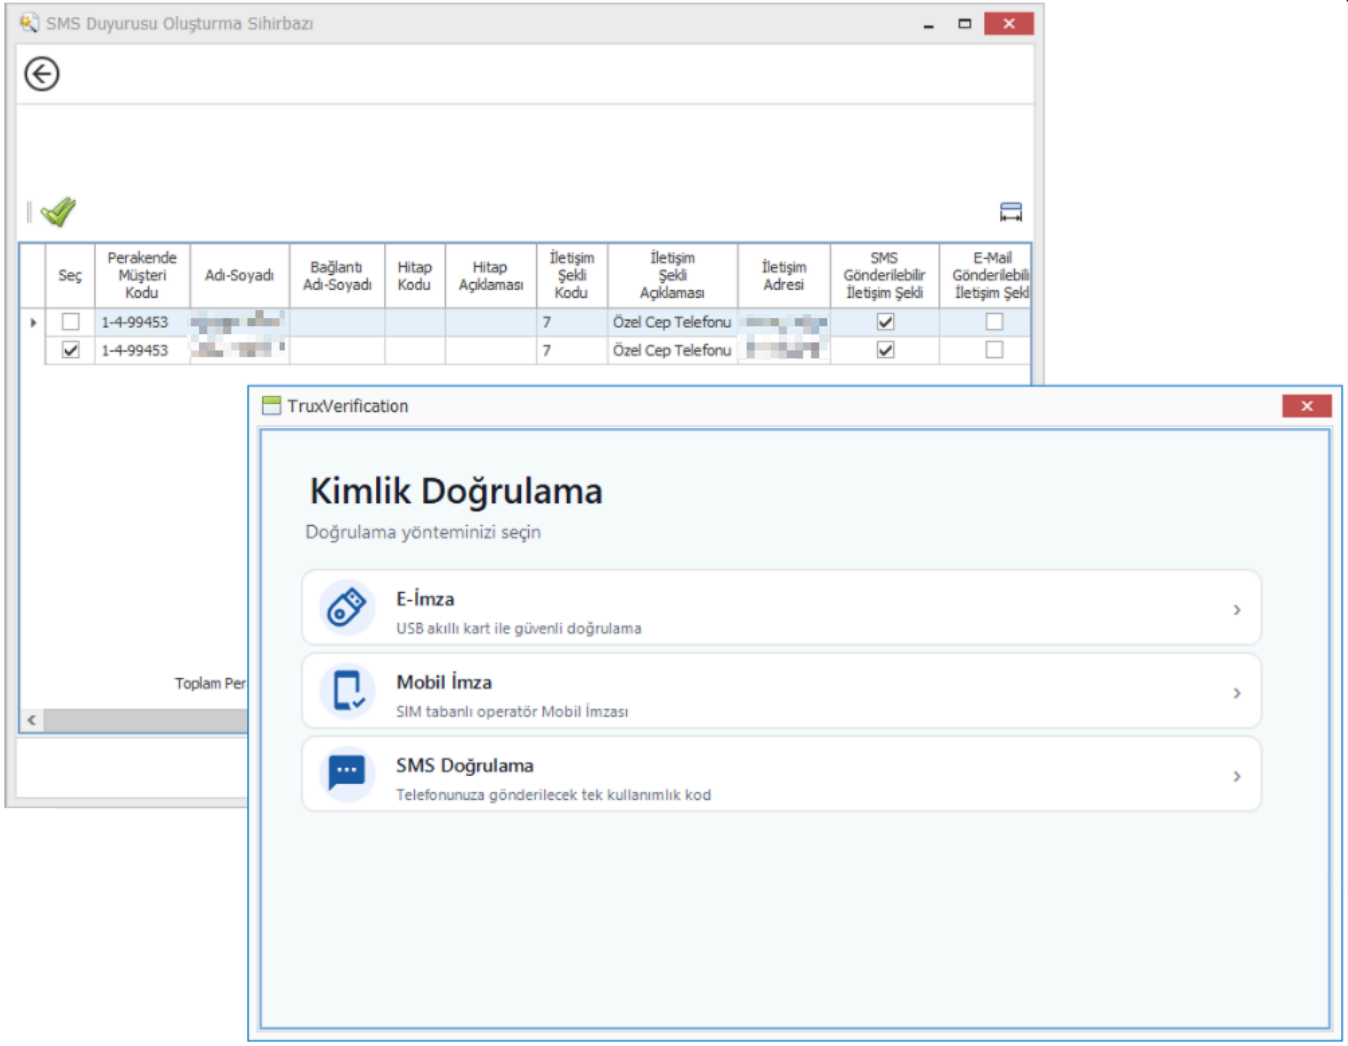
SMS Duyurusu Oluşturma Sihirbazı

| Seç | Perakende Müşteri Kodu | Adı-Soyadı | Bağlantı Adı-Soyadı | Hitap Kodu | Hitap Açıklaması | İletişim Şekli Kodu | İletişim Şekli Açıklaması | İletişim Adresi | SMS Gönderilebilir İletişim Şekli | E-Mail Gönderilebili İletişim Şekl |
|---|---|---|---|---|---|---|---|---|---|---|
| ☐ | 1-4-99453 | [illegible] | | | | 7 | Özel Cep Telefonu | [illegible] | ☑ | ☐ |
| ☑ | 1-4-99453 | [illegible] | | | | 7 | Özel Cep Telefonu | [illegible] | ☑ | ☐ |

Toplam Per

TruxVerification

Kimlik Doğrulama

Doğrulama yönteminizi seçin

E-İmza
USB akıllı kart ile güvenli doğrulama

Mobil İmza
SIM tabanlı operatör Mobil İmzası

SMS Doğrulama
Telefonunuza gönderilecek tek kullanımlık kod